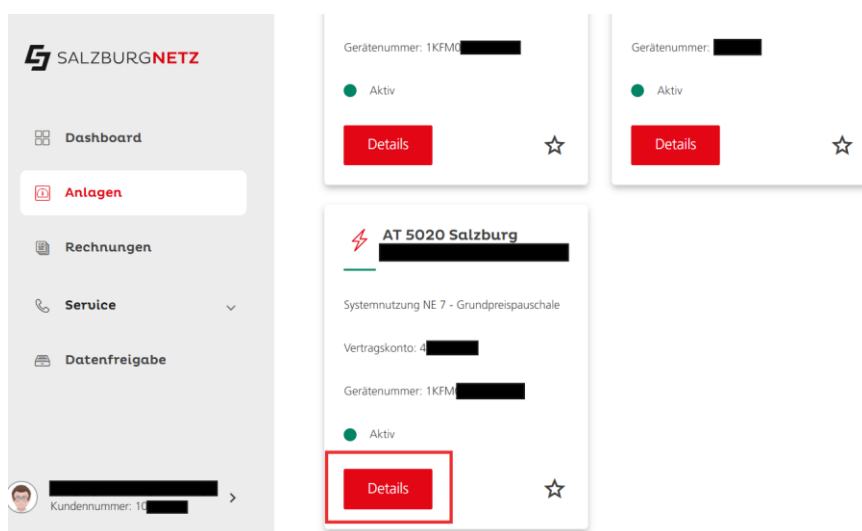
SALZBURGNETZ

Dashboard

Anlagen

Rechnungen

Service

Datenfreigabe

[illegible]
Kundennummer: 10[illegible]

Gerätenummer: 1KFM0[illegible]

Aktiv

Details

Gerätenummer: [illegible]

Aktiv

Details

AT 5020 Salzburg
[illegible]

Systemnutzung NE 7 - Grundpreispauschale

Vertragskonto: 4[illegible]

Gerätenummer: 1KFM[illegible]

Aktiv

Details